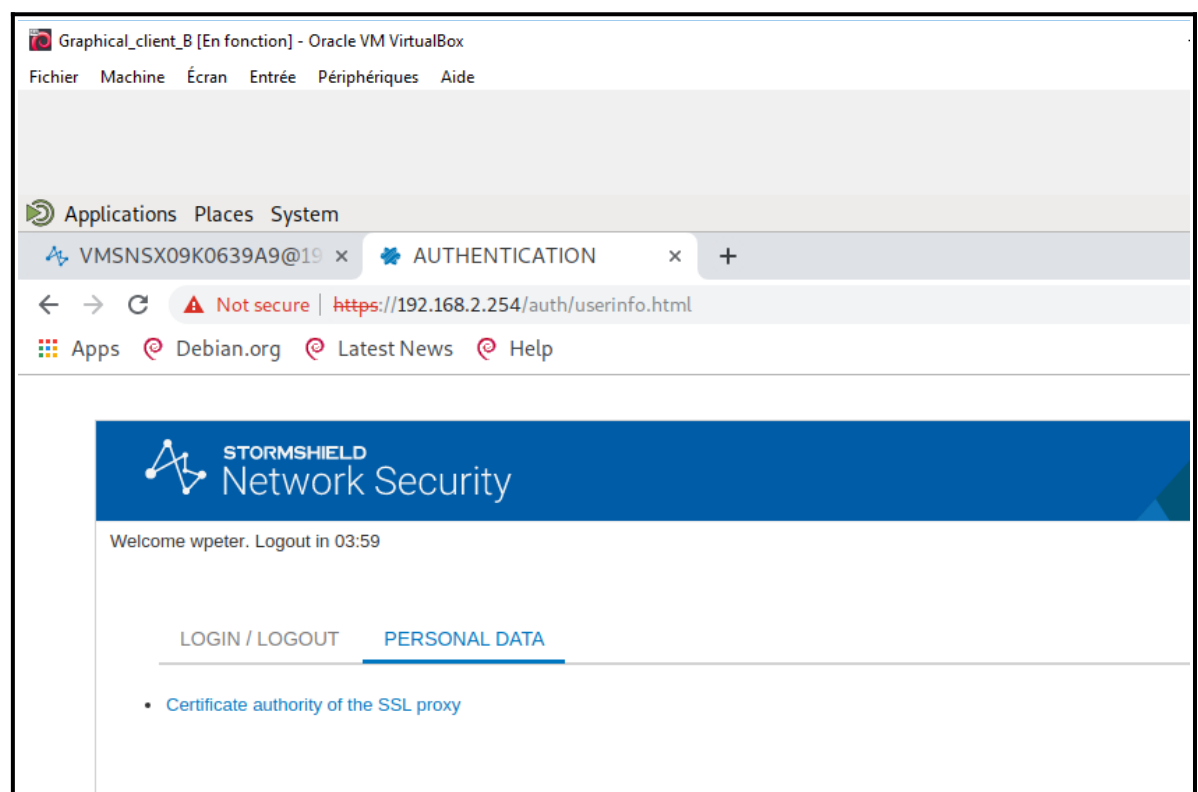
Graphical_client_B [En fonction] - Oracle VM VirtualBox

Fichier Machine Écran Entrée Périphériques Aide

Applications Places System

VMSNSX09K0639A9@19 × AUTHENTICATION × +

Not secure | https://192.168.2.254/auth/userinfo.html

Apps Debian.org Latest News Help

STORMSHIELD
Network Security

Welcome wpeter. Logout in 03:59

LOGIN / LOGOUT PERSONAL DATA

• Certificate authority of the SSL proxy